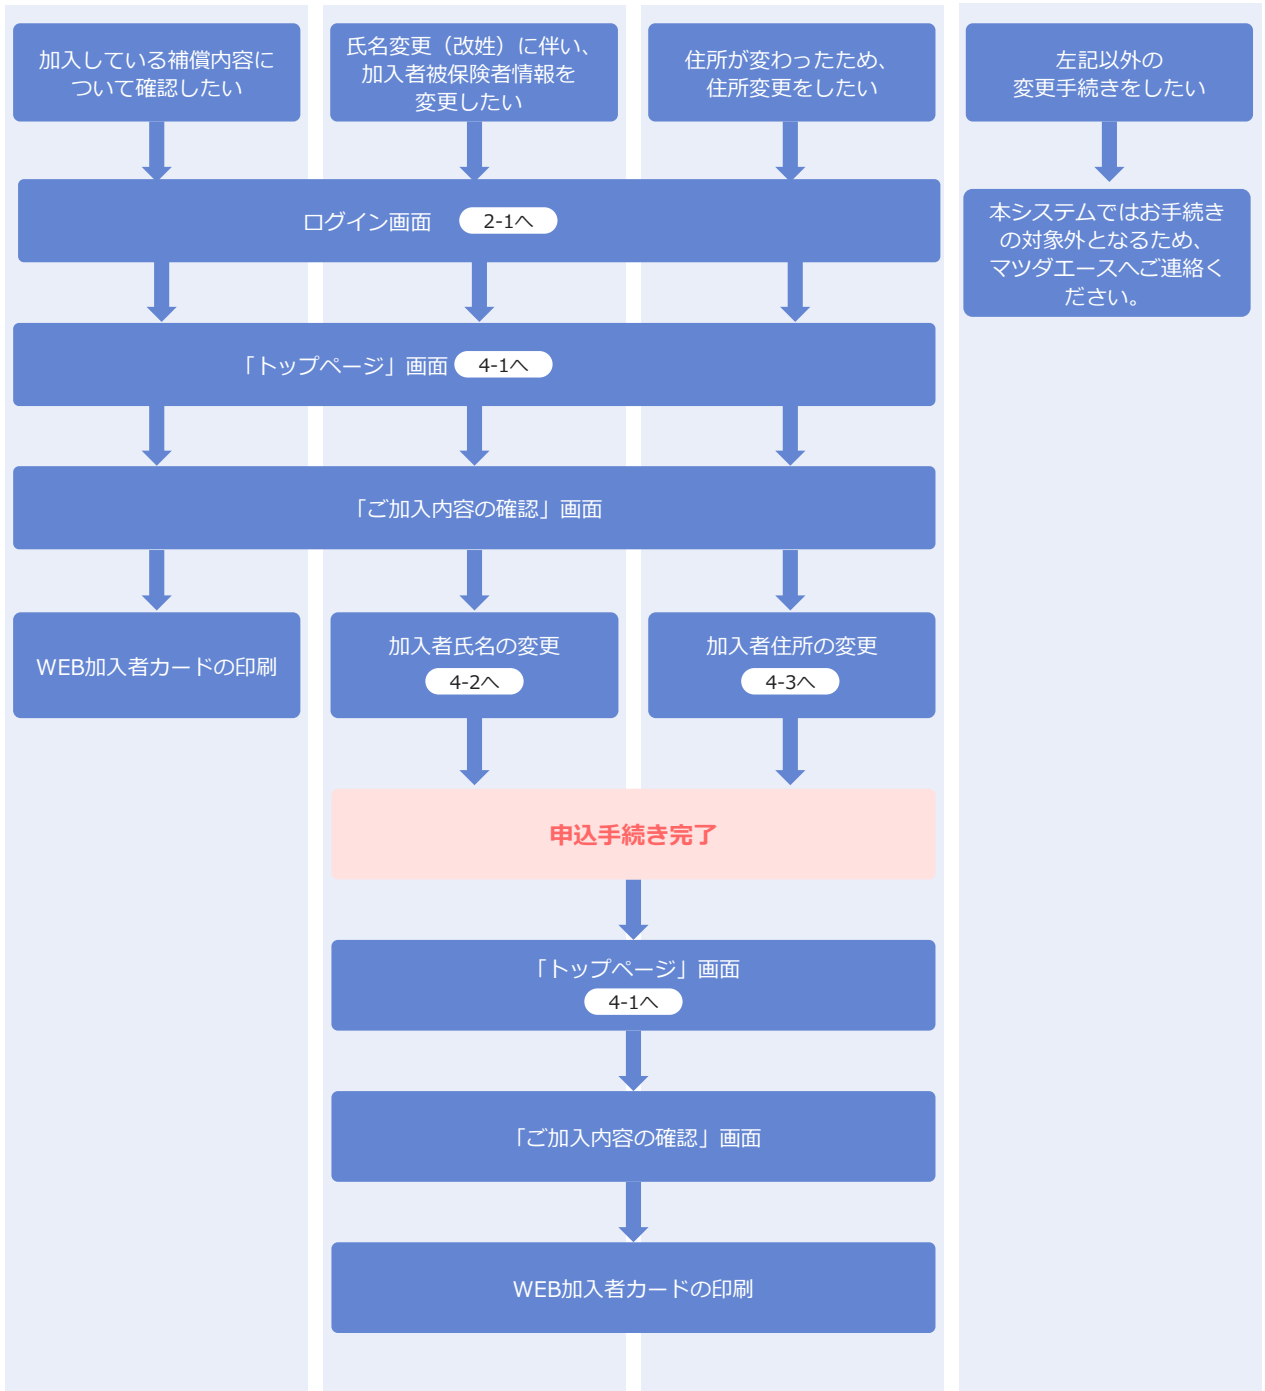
加入している補償内容について確認したい

氏名変更（改姓）に伴い、加入者被保険者情報を変更したい

住所が変わったため、住所変更をしたい

左記以外の変更手続きをしたい

ログイン画面 2-1へ

本システムではお手続きの対象外となるため、マツダエースへご連絡ください。

「トップページ」画面 4-1へ

「ご加入内容の確認」画面

WEB加入者カードの印刷

加入者氏名の変更 4-2へ

加入者住所の変更 4-3へ

申込手続き完了

「トップページ」画面 4-1へ

「ご加入内容の確認」画面

WEB加入者カードの印刷